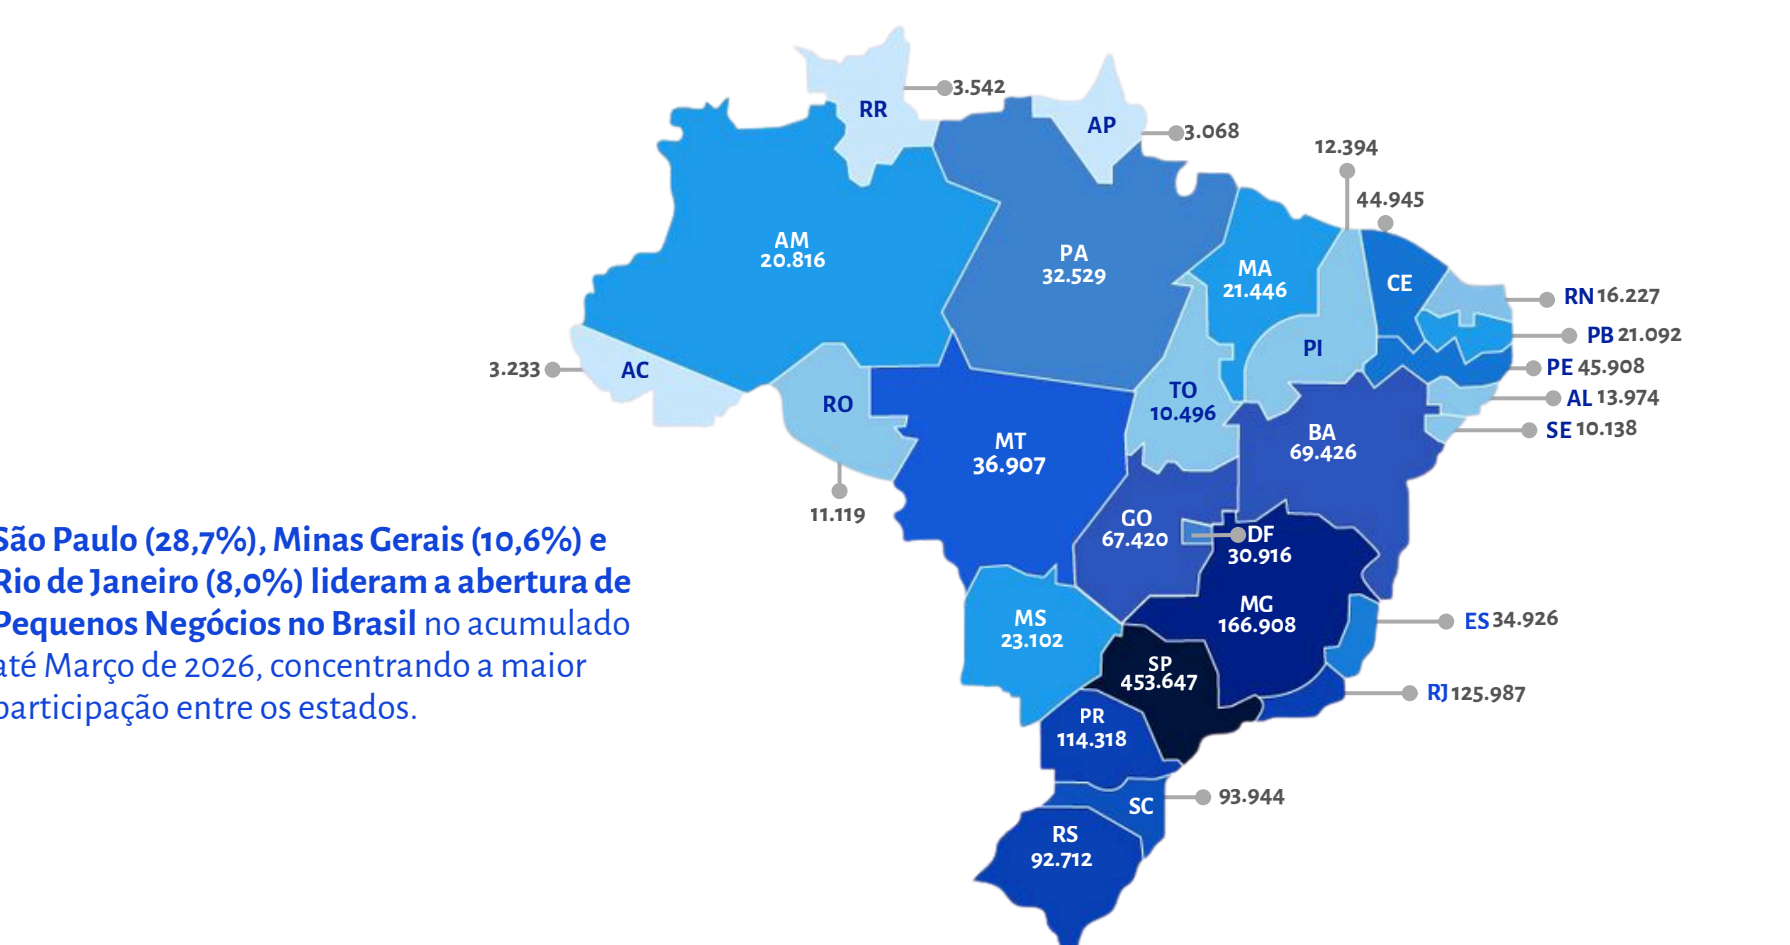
São Paulo (28,7%), Minas Gerais (10,6%) e Rio de Janeiro (8,0%) lideram a abertura de Pequenos Negócios no Brasil no acumulado até Março de 2026, concentrando a maior participação entre os estados.

RR 3.542
AP 3.068
12.394
44.945
AM 20.816
PA 32.529
MA 21.446
CE
RN 16.227
PB 21.092
PE 45.908
AL 13.974
SE 10.138
PI
3.233 AC
RO
11.119
TO 10.496
MT 36.907
BA 69.426
GO 67.420
DF 30.916
MG 166.908
ES 34.926
MS 23.102
SP 453.647
RJ 125.987
PR 114.318
SC 93.944
RS 92.712